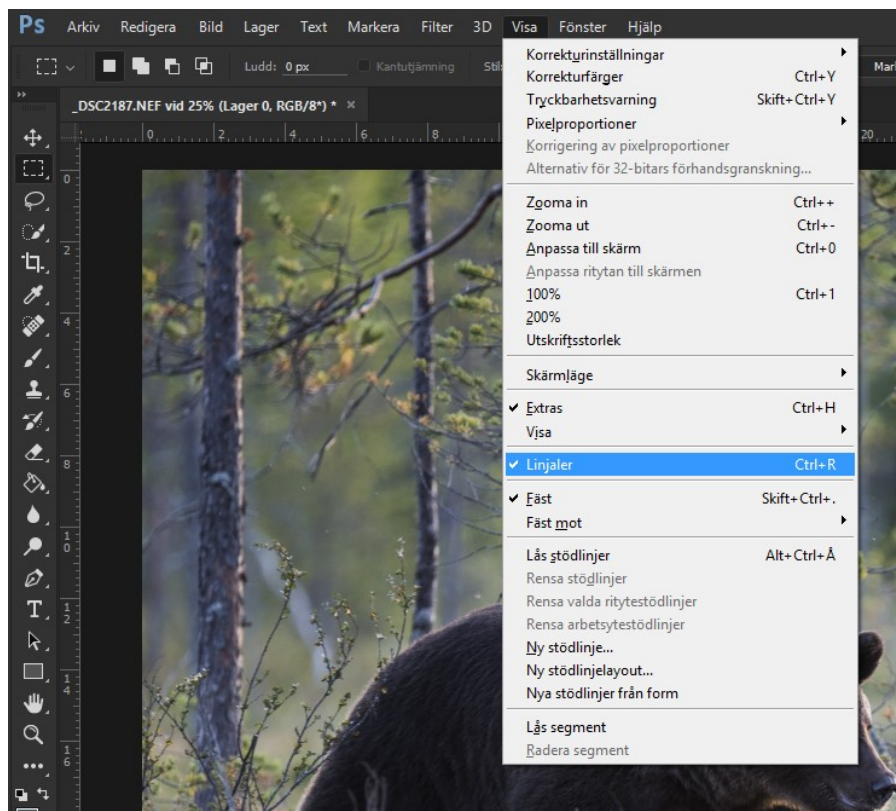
Ps Arkiv Redigera Bild Lager Text Markera Filter 3D Visa Fönster Hjälp

Ludd: 0 px Kantutjämning Stil Mar

_DSC2187.NEF vid 25% (Lager 0, RGB/8*) * ×

0 2 4 6 8 20

0 2 4 6 8 10 12 14 16

Korrekturinställningar
Korrekturfärger Ctrl+Y
Tryckbarhetsvarning Skift+Ctrl+Y
Pixelproportioner
Korrigering av pixelproportioner
Alternativ för 32-bitars förhandsgranskning...

Zooma in Ctrl++
Zooma ut Ctrl+-
Anpassa till skärm Ctrl+0
Anpassa ritytan till skärmen
100% Ctrl+1
200%
Utskriftsstorlek

Skärmläge

✔ Extras Ctrl+H
Visa

✔ Linjaler Ctrl+R

✔ Fäst Skift+Ctrl+.
Fäst mot

Lås stödlinjer Alt+Ctrl+Å
Rensa stödlinjer
Rensa valda ritytestödlinjer
Rensa arbetsytestödlinjer
Ny stödlinje...
Ny stödlinjelayout...
Nya stödlinjer från form

Lås segment
Radera segment